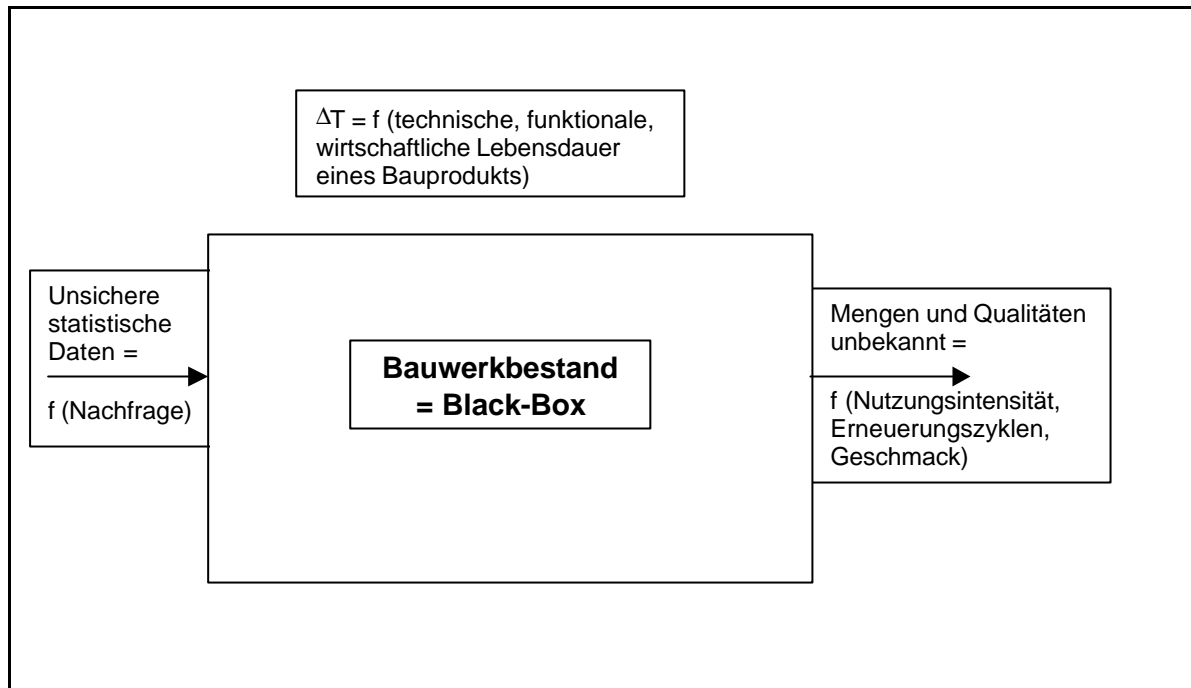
$\Delta$T = f (technische, funktionale, wirtschaftliche Lebensdauer eines Bauprodukts)

Unsichere statistische Daten =

f (Nachfrage)

**Bauwerkbestand = Black-Box**

Mengen und Qualitäten unbekannt =

f (Nutzungsintensität, Erneuerungszyklen, Geschmack)